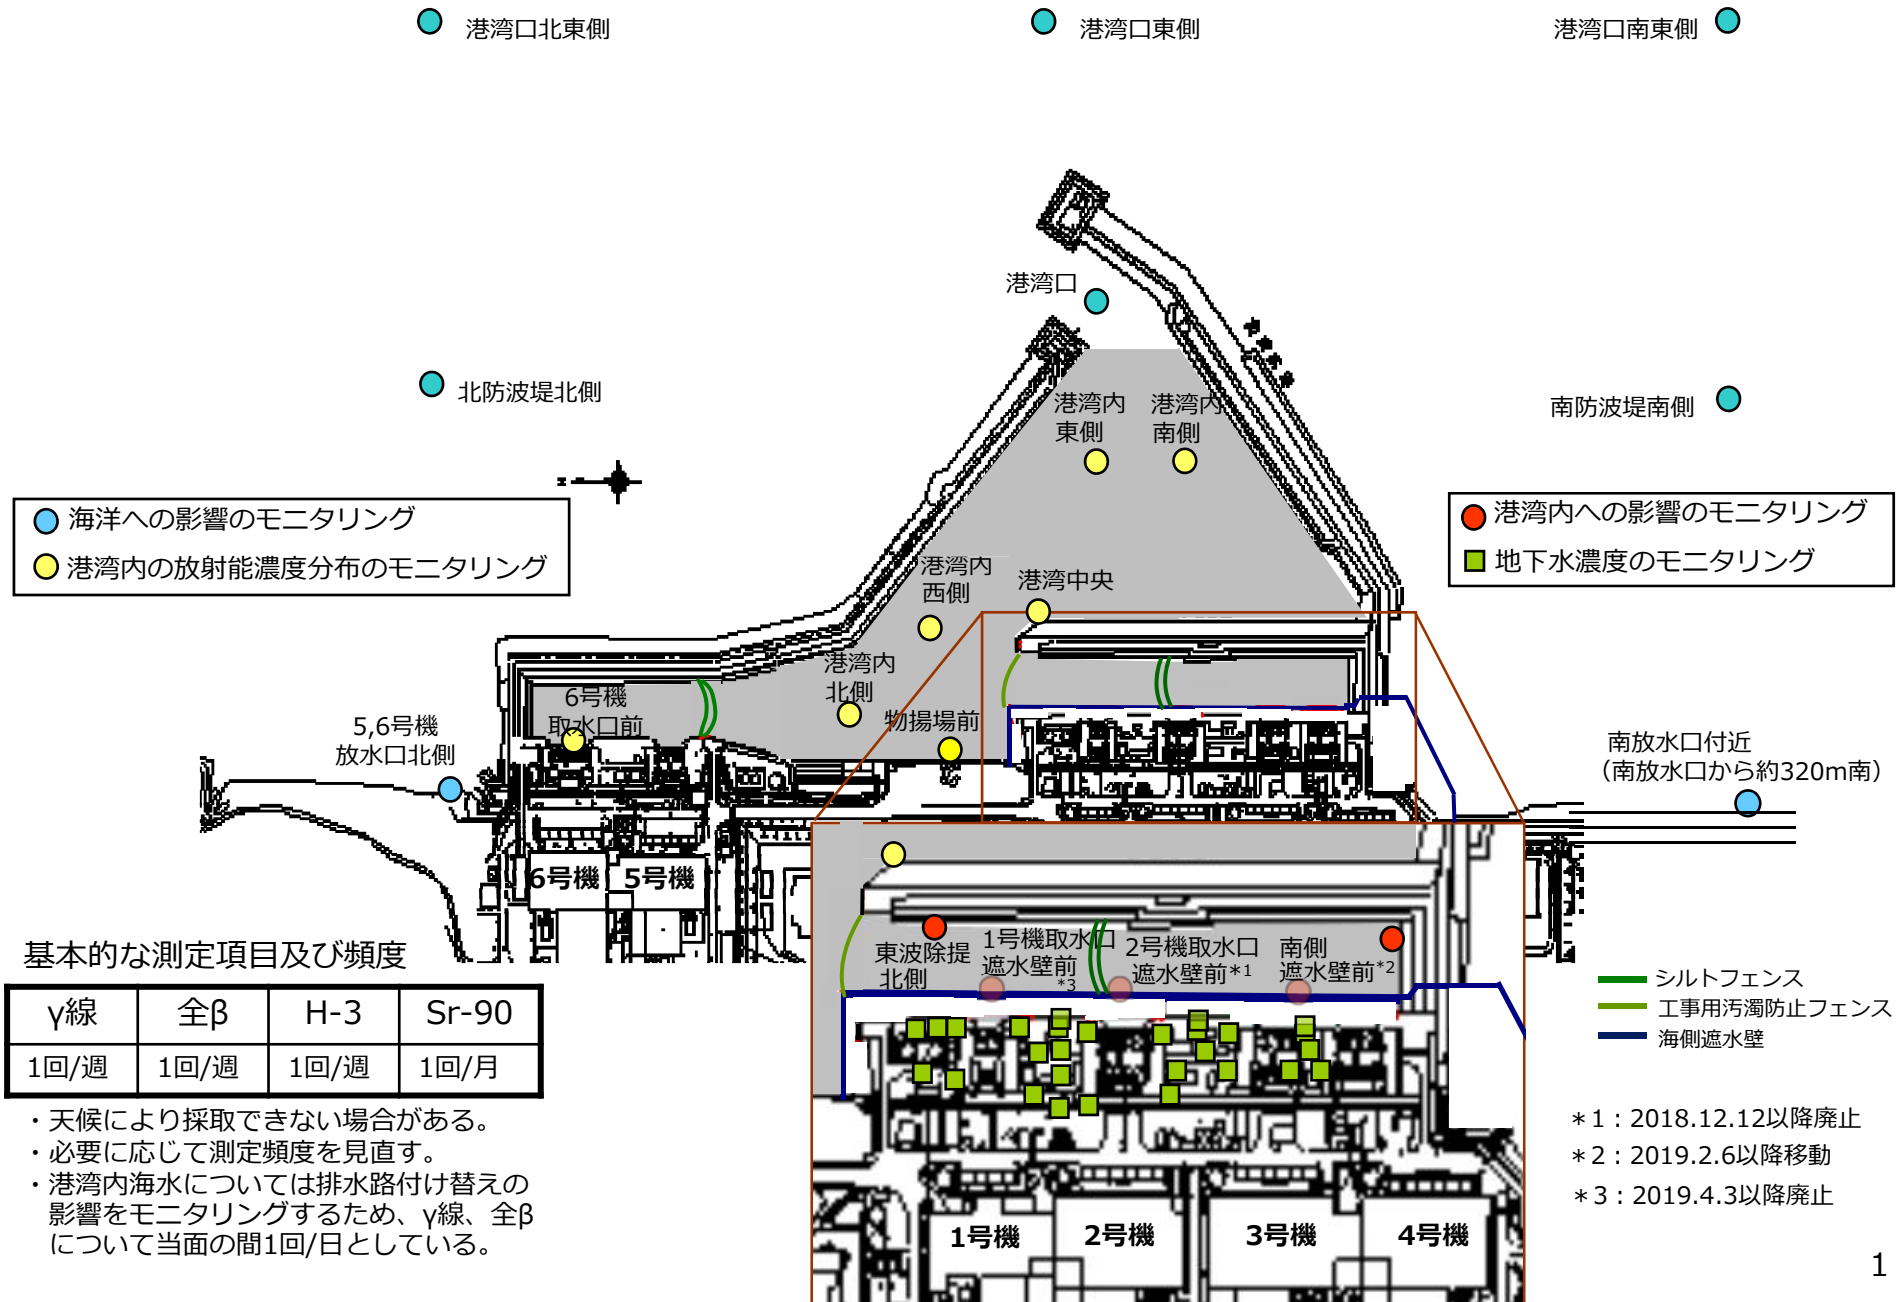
港湾口北東側

港湾口東側

港湾口南東側

港湾口

北防波堤北側

南防波堤南側

港湾内東側

港湾内南側

海洋への影響のモニタリング
港湾内の放射能濃度分布のモニタリング

港湾内への影響のモニタリング
地下水濃度のモニタリング

港湾内西側

港湾中央

港湾内北側

6号機取水口前

物揚場前

5,6号機放水口北側

南放水口付近
（南放水口から約320m南）

6号機

5号機

基本的な測定項目及び頻度

| γ線 | 全β | H-3 | Sr-90 |
|---|---|---|---|
| 1回/週 | 1回/週 | 1回/週 | 1回/月 |

・天候により採取できない場合がある。
・必要に応じて測定頻度を見直す。
・港湾内海水については排水路付け替えの影響をモニタリングするため、γ線、全βについて当面の間1回/日としている。

東波除提北側

1号機取水口遮水壁前$^{*3}$

2号機取水口遮水壁前$^{*1}$

南側遮水壁前$^{*2}$

シルトフェンス
工事用汚濁防止フェンス
海側遮水壁

＊1：2018.12.12以降廃止
＊2：2019.2.6以降移動
＊3：2019.4.3以降廃止

1号機

2号機

3号機

4号機

1